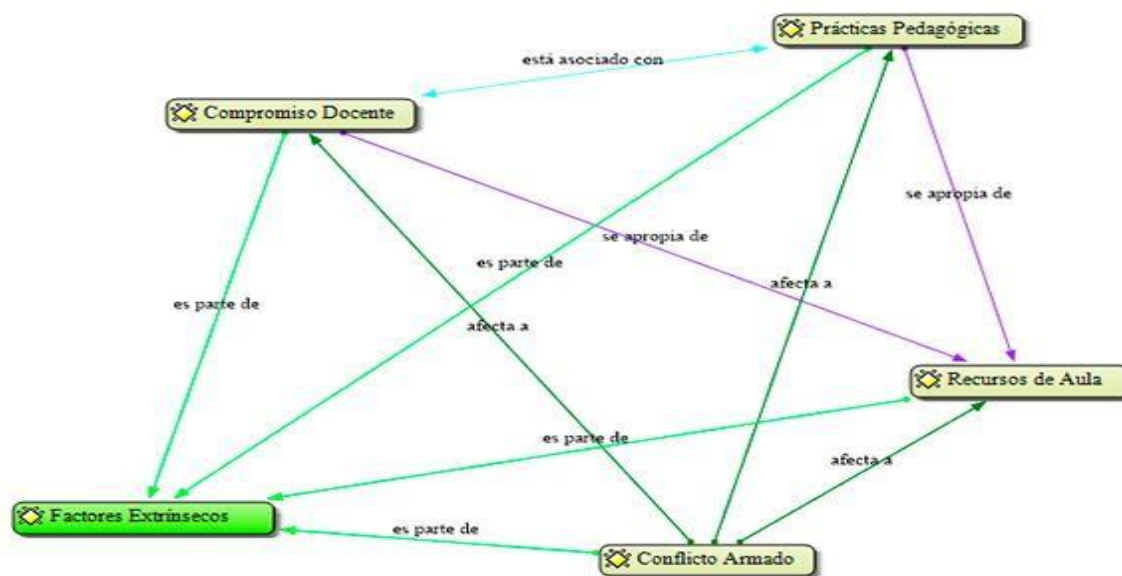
Prácticas Pedagógicas

está asociado con

Compromiso Docente

se apropia de

se apropia de

es parte de

es parte de

afecta a

afecta a

Recursos de Aula

es parte de

afecta a

Factores Extrínsecos

es parte de

Conflicto Armado